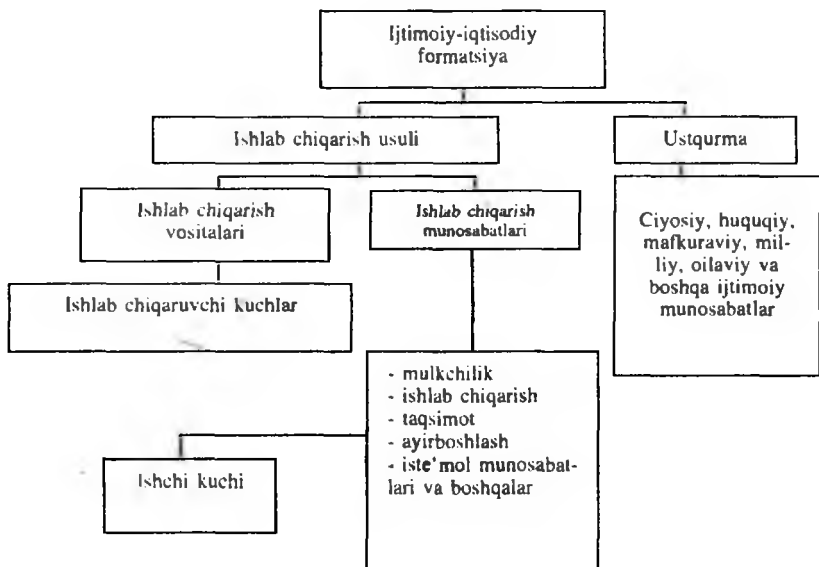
Ijtimoiy-iqtisodiy formatsiya

Ishlab chiqarish usuli

Ustqurma

Ishlab chiqarish vositalari

Ishlab chiqarish munosabatlari

Ciyosiy, huquqiy, mafkuraviy, milliy, oilaviy va boshqa ijtimoiy munosabatlar

Ishlab chiqaruvchi kuchlar

- mulkchilik
- ishlab chiqarish
- taqsimot
- ayirboshlash
- iste'mol munosabatlari va boshqalar

Ishchi kuchi